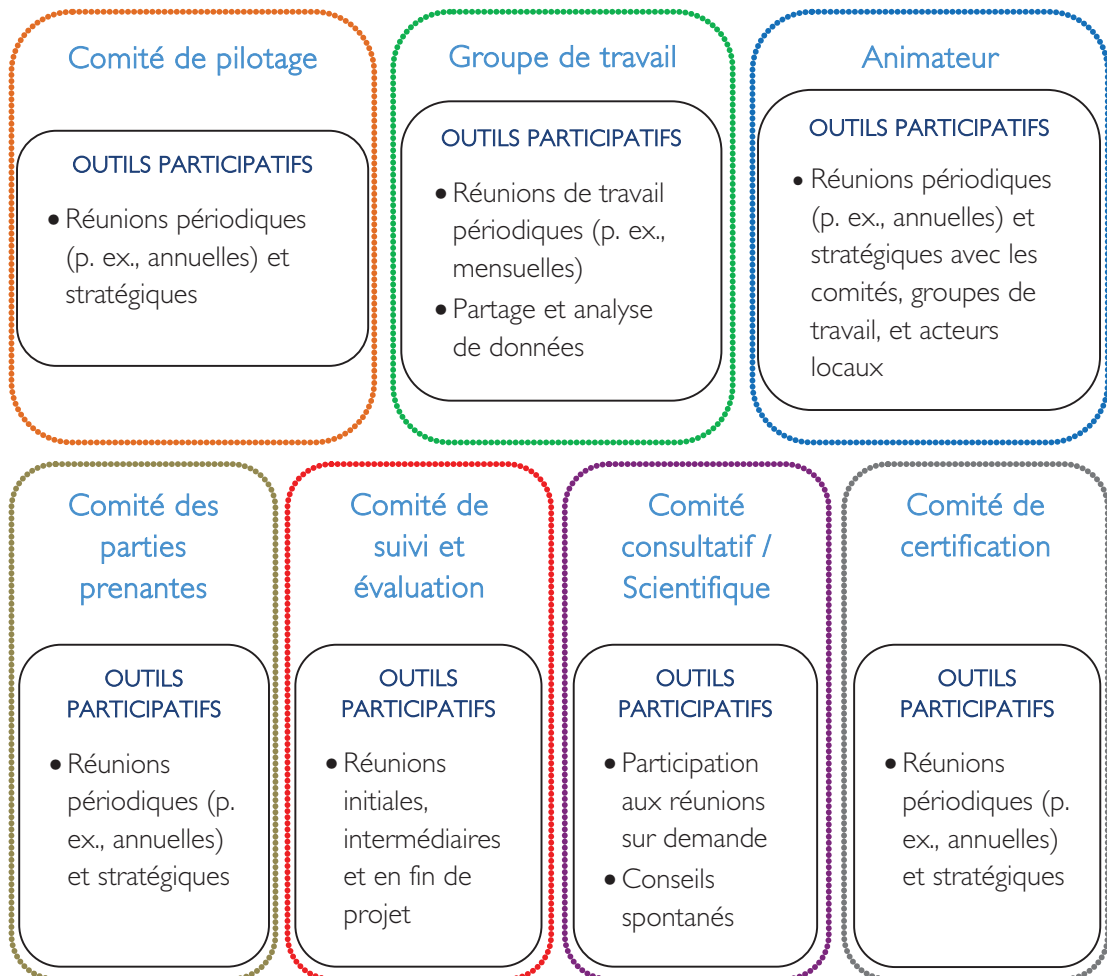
Comité de pilotage

OUTILS PARTICIPATIFS

• Réunions périodiques (p. ex., annuelles) et stratégiques

Groupe de travail

OUTILS PARTICIPATIFS

• Réunions de travail périodiques (p. ex., mensuelles)
• Partage et analyse de données

Animateur

OUTILS PARTICIPATIFS

• Réunions périodiques (p. ex., annuelles) et stratégiques avec les comités, groupes de travail, et acteurs locaux

Comité des parties prenantes

OUTILS PARTICIPATIFS

• Réunions périodiques (p. ex., annuelles) et stratégiques

Comité de suivi et évaluation

OUTILS PARTICIPATIFS

• Réunions initiales, intermédiaires et en fin de projet

Comité consultatif / Scientifique

OUTILS PARTICIPATIFS

• Participation aux réunions sur demande
• Conseils spontanés

Comité de certification

OUTILS PARTICIPATIFS

• Réunions périodiques (p. ex., annuelles) et stratégiques